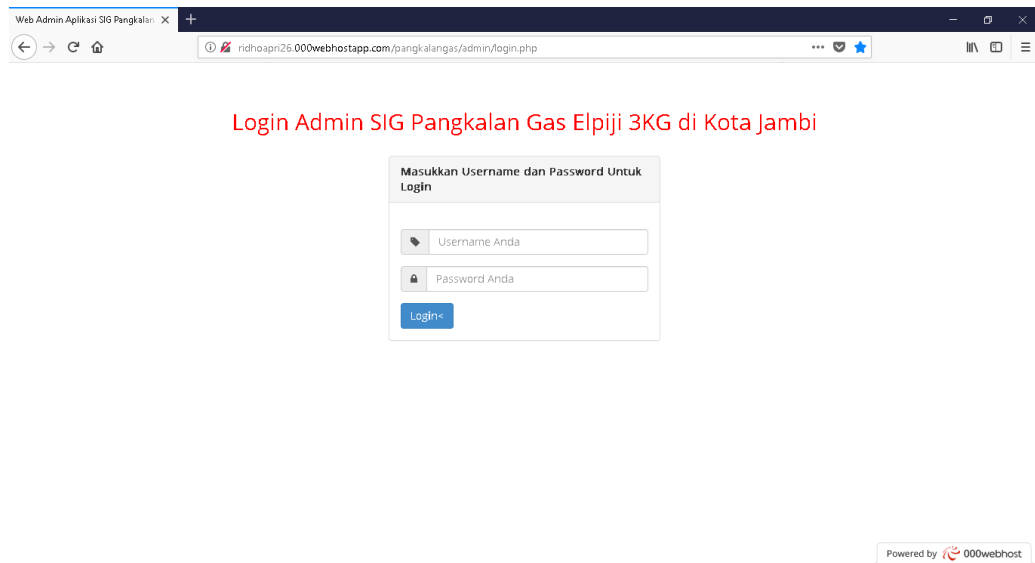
Web Admin Aplikasi SIG Pangkalan

ridhoapri26.000webhostapp.com/pangkalangas/admin/login.php

Login Admin SIG Pangkalan Gas Elpiji 3KG di Kota Jambi

Masukkan Username dan Password Untuk Login

Username Anda

Password Anda

Login<

Powered by 000webhost